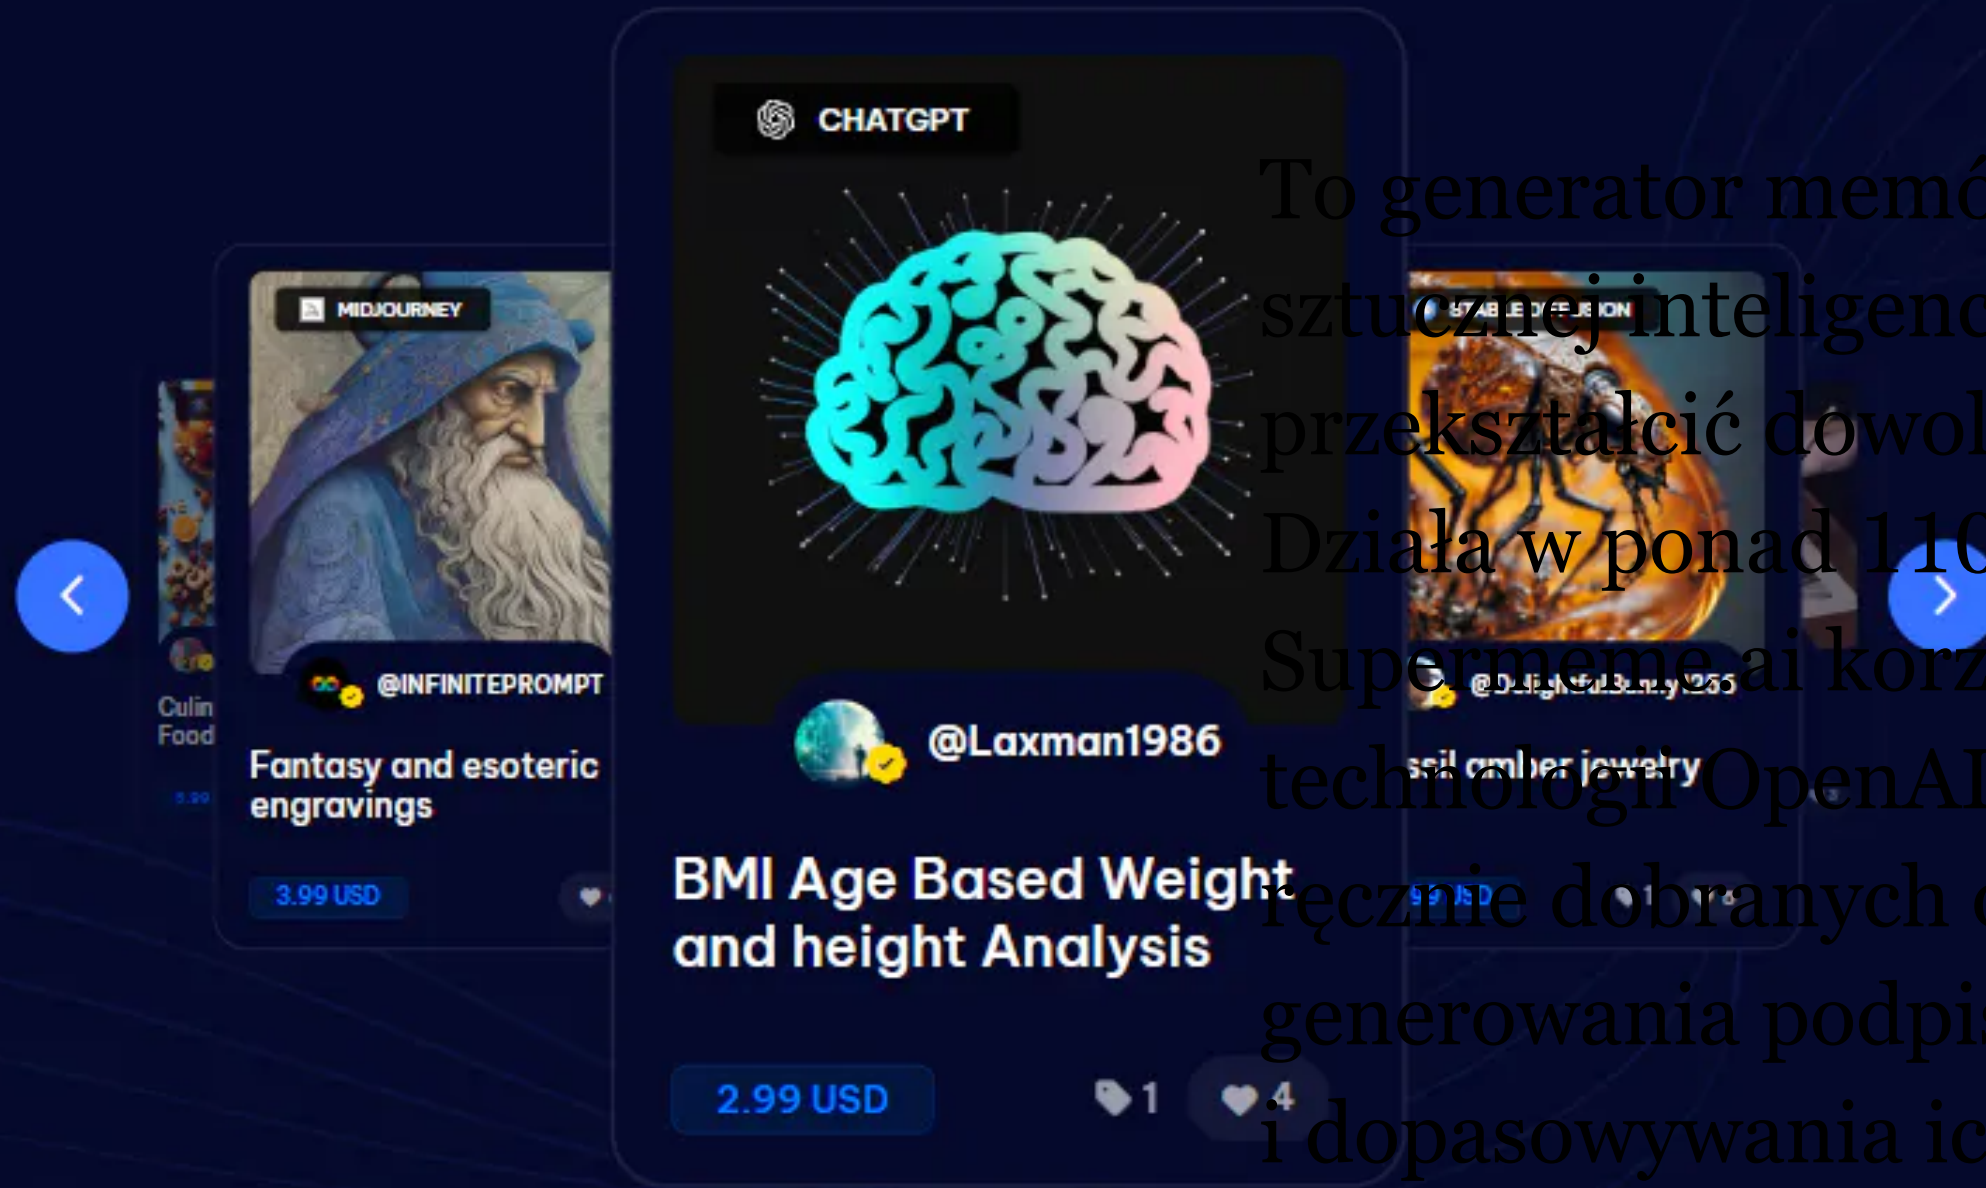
Culin
Food

MIDJOURNEY
@INFINITEPROMPT
Fantasy and esoteric engravings
3.99 USD

CHATGPT
@Laxman1986
BMI Age Based Weight and height Analysis
2.99 USD
1
4

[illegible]
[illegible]
ssil amber jewelry
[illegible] USD
1

To generator memó
sztucznej inteligenc
przekształcić dowol
Działa w ponad 110
Supermeme.ai korz
technologii OpenAI
ręcznie dobranych
generowania podpi
i dopasowywania i